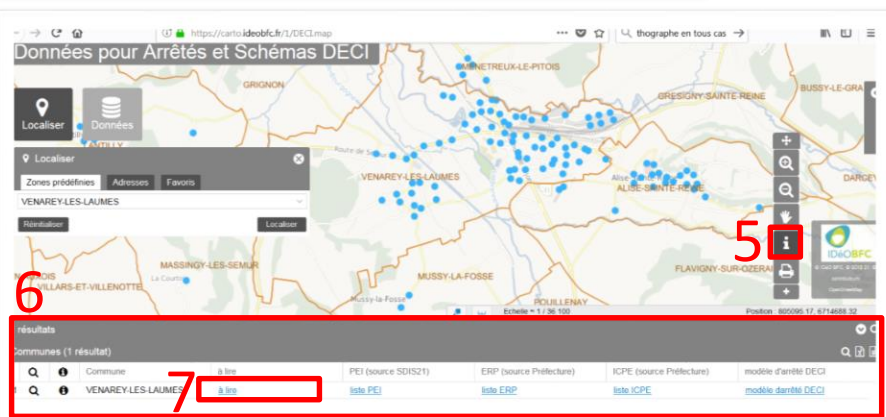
https://carto.ideobfc.fr/1/DECI.map

thographe en tous cas

Données pour Arrêtés et Schémas DECI

Localiser

Données

MENETREUX-LE-PITOIS

GRIGNON

GRESIGNY-SAINTE-REINE

BUSSY-LE-GRA

VENAREY-LES-LAUMES

ALISE-SAINTE-REINE

DARGE

Localiser

Zones prédéfinies

Adresses

Favoris

VENAREY-LES-LAUMES

Réinitialiser

Localiser

5

IDéOBFC

MASSINGY-LES-SEMUR

La Courtois

VILLARS-ET-VILLENOTTE

MUSSY-LA-FOSSE

FLAVIGNY-SUR-OZERAIN

6

Mussy-la-Fosse

POUILLENAY

Echelle = 1 / 36 100

Position : 805095.17, 6714688.32

résultats

Communes (1 résultat)

| | | Commune | à lire | PEI (source SDIS21) | ERP (source Préfecture) | ICPE (source Préfecture) | modèle d'arrêté DECI |
|---|---|---|---|---|---|---|---|
| | | VENAREY-LES-LAUMES | à lire | liste PEI | liste ERP | liste ICPE | modèle darrêté DECI |

7